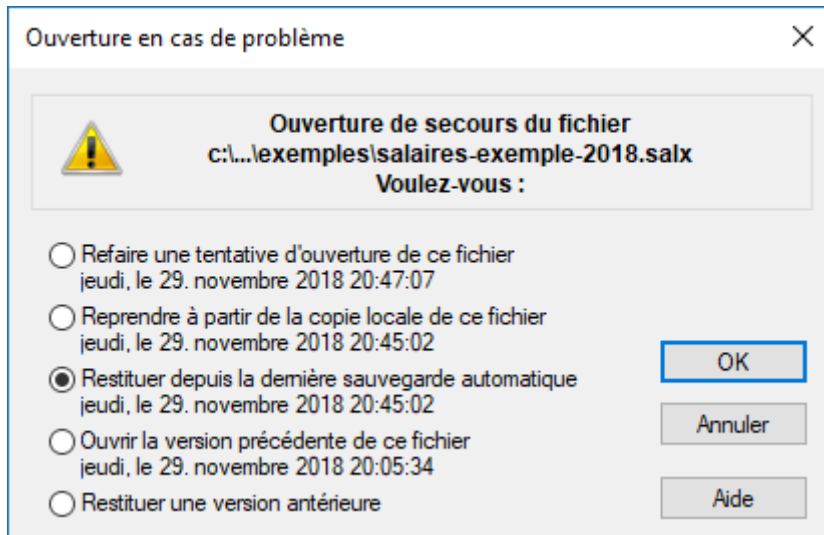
Ouverture en cas de problème

Ouverture de secours du fichier
c:\...\exemples\salaires-exemple-2018.salx
Voulez-vous :

Refaire une tentative d'ouverture de ce fichier
jeudi, le 29. novembre 2018 20:47:07

Reprendre à partir de la copie locale de ce fichier
jeudi, le 29. novembre 2018 20:45:02

Restituer depuis la dernière sauvegarde automatique
jeudi, le 29. novembre 2018 20:45:02

Ouvrir la version précédente de ce fichier
jeudi, le 29. novembre 2018 20:05:34

Restituer une version antérieure

OK

Annuler

Aide